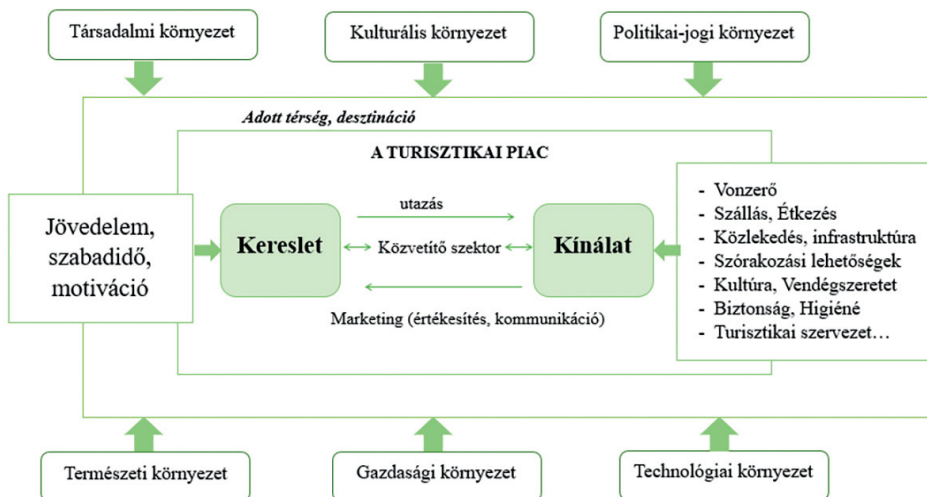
Társadalmi környezet

Kulturális környezet

Politikai-jogi környezet

Adott térség, desztináció

A TURISZTIKAI PIAC

Jövedelem, szabadidő, motiváció

utazás

Kereslet

Közvetítő szektor

Kínálat

Marketing (értékesítés, kommunikáció)

- Vonzerő
- Szállás, Étkezés
- Közlekedés, infrastruktúra
- Szórakozási lehetőségek
- Kultúra, Vendégszeretet
- Biztonság, Higiéné
- Turisztikai szervezet…

Természeti környezet

Gazdasági környezet

Technológiai környezet